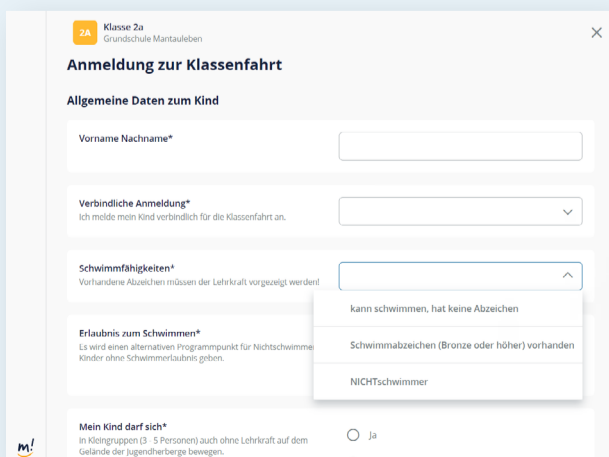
2A Klasse 2a
Grundschule Mantauleben

×

Anmeldung zur Klassenfahrt

Allgemeine Daten zum Kind

Vorname Nachname*

Verbindliche Anmeldung*
Ich melde mein Kind verbindlich für die Klassenfahrt an.

Schwimmfähigkeiten*
Vorhandene Abzeichen müssen der Lehrkraft vorgezeigt werden!

kann schwimmen, hat keine Abzeichen

Schwimmabzeichen (Bronze oder höher) vorhanden

NICHTschwimmer

Erlaubnis zum Schwimmen*
Es wird einen alternativen Programmpunkt für Nichtschwimmer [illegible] Kinder ohne Schwimmerlaubnis geben.

Mein Kind darf sich*
in Kleingruppen (3 5 Personen) auch ohne Lehrkraft auf dem Gelände der Jugendherberge bewegen.

Ja

m!